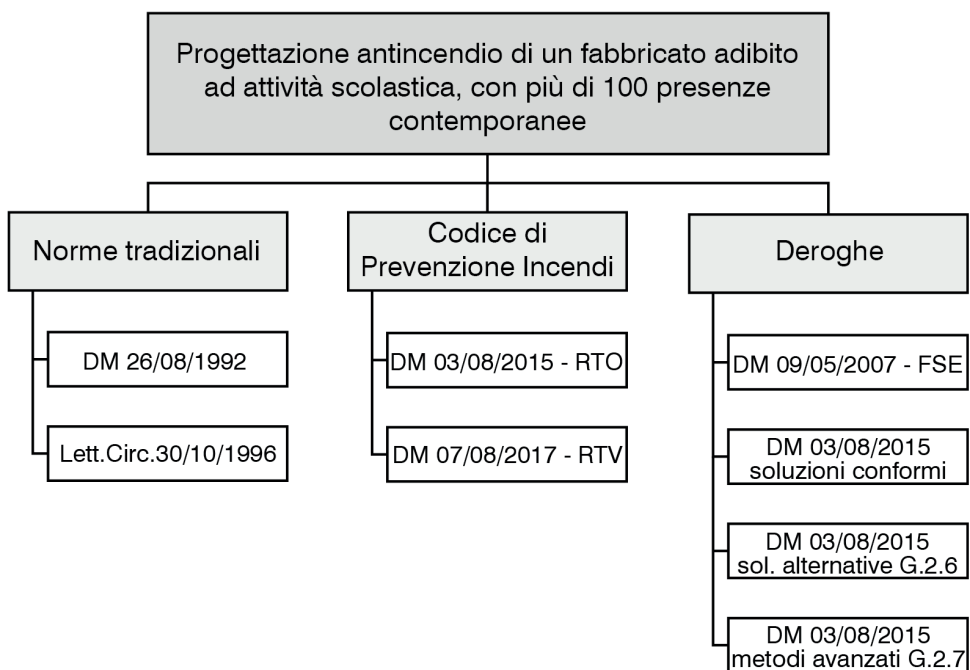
Progettazione antincendio di un fabbricato adibito ad attività scolastica, con più di 100 presenze contemporanee

Norme tradizionali

DM 26/08/1992

Lett.Circ.30/10/1996

Codice di Prevenzione Incendi

DM 03/08/2015 - RTO

DM 07/08/2017 - RTV

Deroghe

DM 09/05/2007 - FSE

DM 03/08/2015 soluzioni conformi

DM 03/08/2015 sol. alternative G.2.6

DM 03/08/2015 metodi avanzati G.2.7